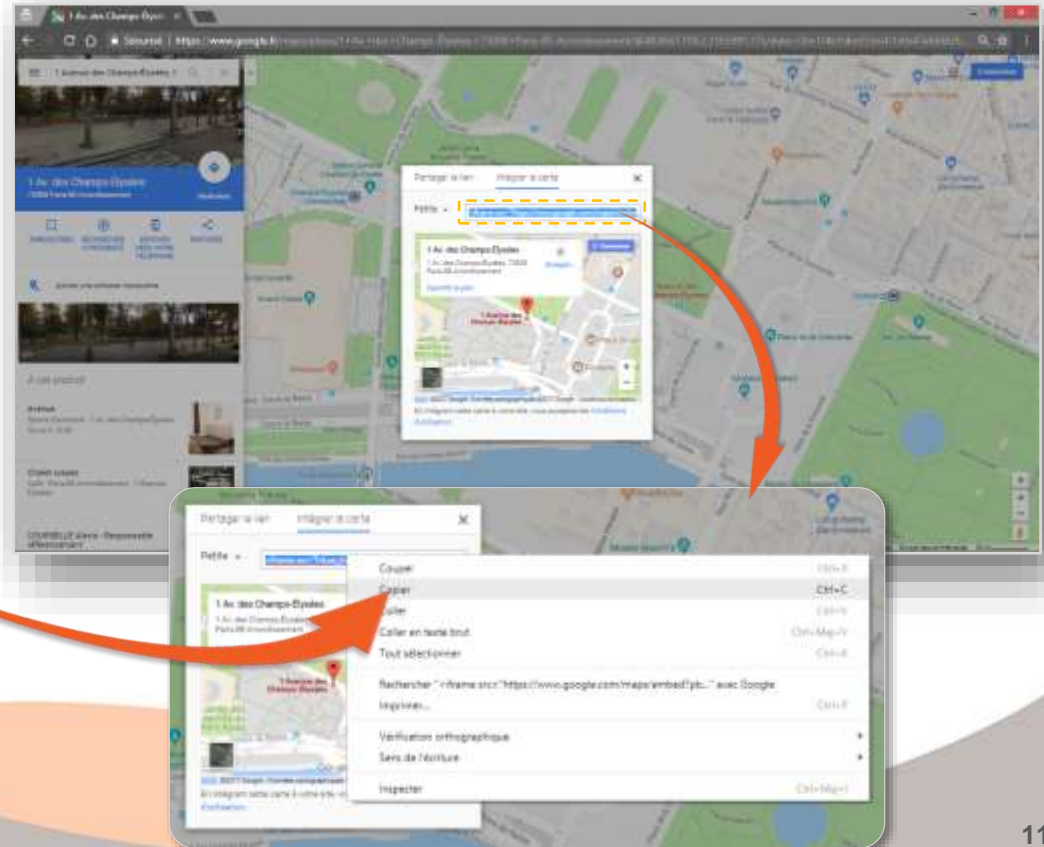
1 Av. des Champs-Élysées

Sécurisé | https://www.google.fr/maps/place/1+Av.+des+Champs-Élysées+75008+Paris

1 Avenue des Champs-Élysées

1 Av. des Champs-Élysées

Partager le lien

Intégrer la carte

Petite

1 Av. des Champs-Élysées

À ces produits

Partager le lien

Intégrer la carte

Petite

<iframe src="https://ww

1 Av. des Champs-Élysées

1 Avenue des Champs-Élysées

Couper

Ctrl+X

Copier

Ctrl+C

Coller

Ctrl+V

Coller en texte brut

Ctrl+Maj+V

Tout sélectionner

Ctrl+A

Rechercher "<iframe src="https://www.google.com/maps/embed?pb..." avec Google

Imprimer...

Ctrl+P

Vérification orthographique

Sens de l'écriture

Inspecter

Ctrl+Maj+I

11